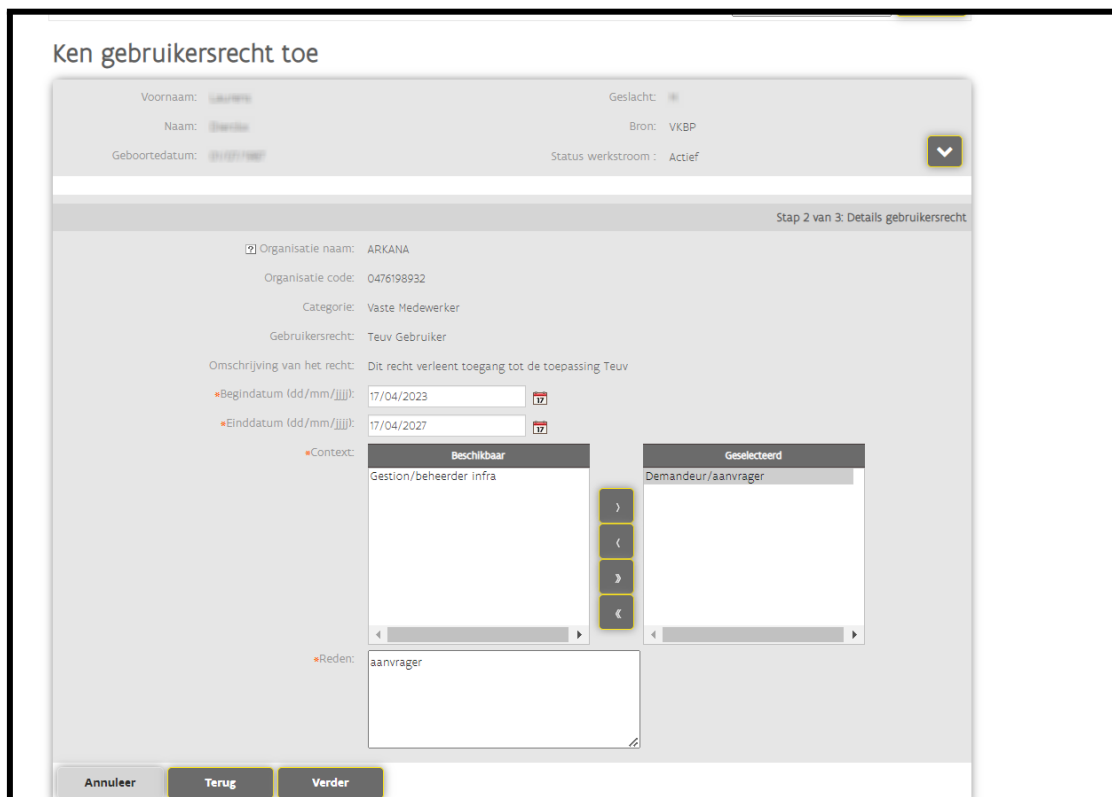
Ken gebruikersrecht toe

Voornaam: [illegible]
Geslacht: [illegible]
Naam: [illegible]
Bron: VKBP
Geboortedatum: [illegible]
Status werkstroom : Actief

Stap 2 van 3: Details gebruikersrecht

? Organisatie naam: ARKANA
Organisatie code: 0476198932
Categorie: Vaste Medewerker
Gebruikersrecht: Teuv Gebruiker
Omschrijving van het recht: Dit recht verleent toegang tot de toepassing Teuv
*Begindatum (dd/mm/jjjj): 17/04/2023
*Einddatum (dd/mm/jjjj): 17/04/2027
*Context:

| Beschikbaar |
|---|
| Gestion/beheerder infra |

› ‹ » «

| Geselecteerd |
|---|
| Demandeur/aanvrager |

*Reden: aanvrager

Annuleer Terug Verder